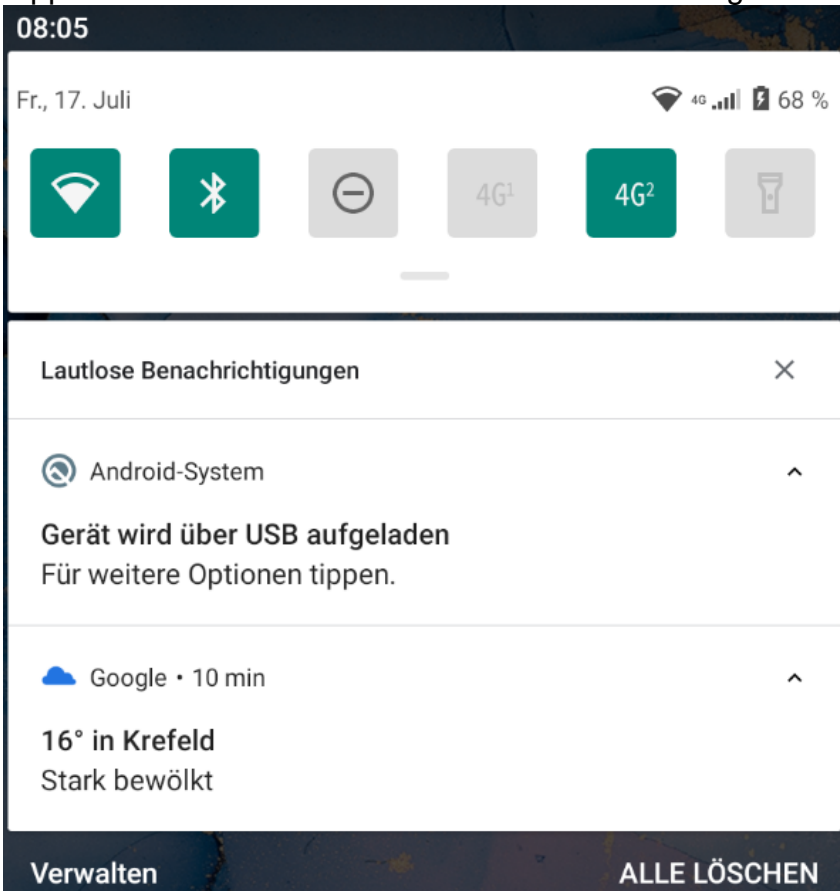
08:05

Fr., 17. Juli

4G 68 %

4G1

4G2

Lautlose Benachrichtigungen

Android-System

Gerät wird über USB aufgeladen
Für weitere Optionen tippen.

Google • 10 min

16° in Krefeld
Stark bewölkt

Verwalten

ALLE LÖSCHEN